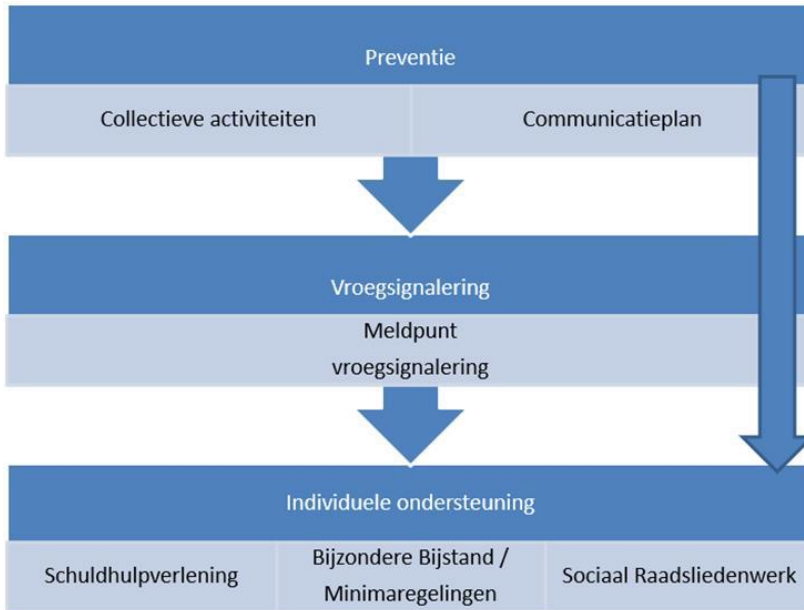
Preventie

Collectieve activiteiten

Communicatieplan

Vroegsignalering

Meldpunt vroegsignalering

Individuele ondersteuning

Schuldhulpverlening

Bijzondere Bijstand / Minimaregelingen

Sociaal Raadsliedenwerk